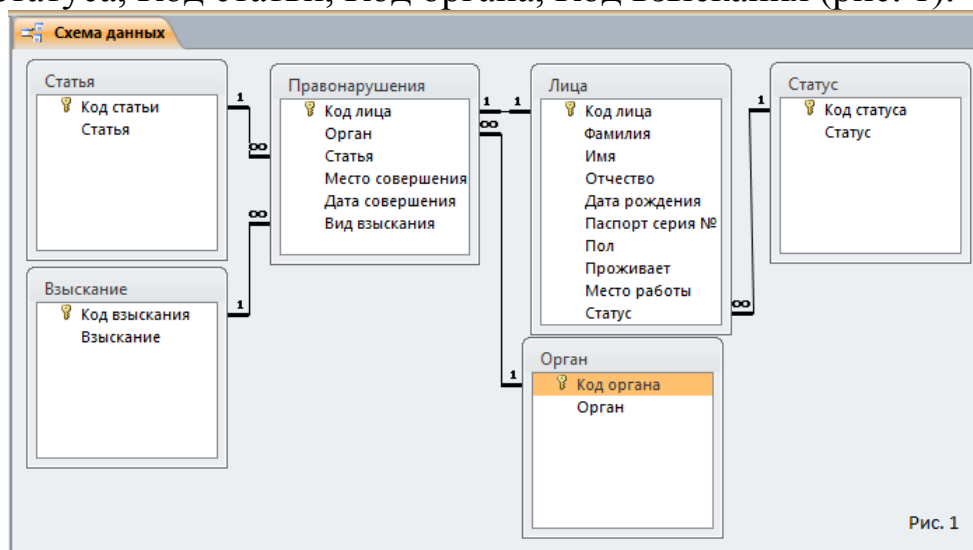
Схема данных

Статья
Код статьи
Статья

Правонарушения
Код лица
Орган
Статья
Место совершения
Дата совершения
Вид взыскания

Лица
Код лица
Фамилия
Имя
Отчество
Дата рождения
Паспорт серия №
Пол
Проживает
Место работы
Статус

Статус
Код статуса
Статус

Взыскание
Код взыскания
Взыскание

Орган
Код органа
Орган

1
∞
∞
1
1
1
∞
1
1
∞

Рис. 1